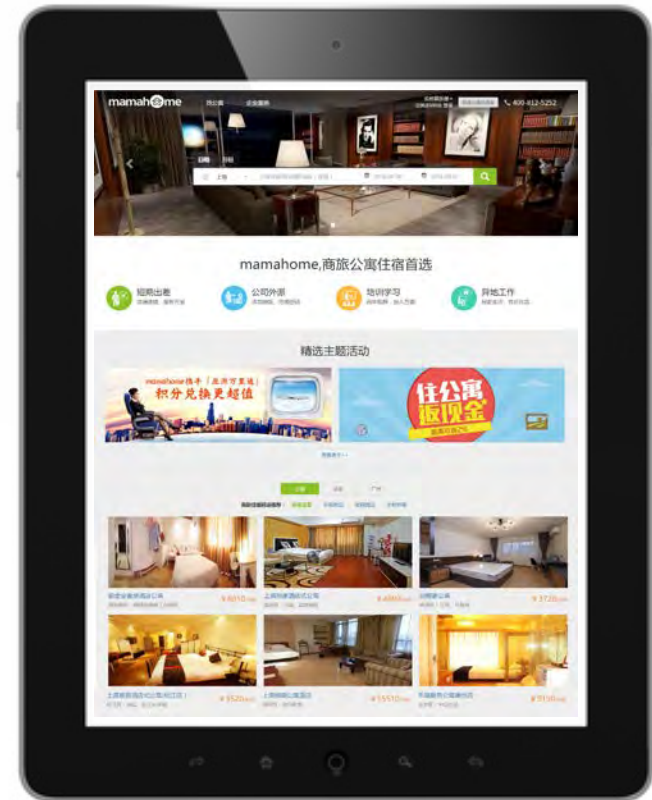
mamahome

400-812-5252

上海

mamahome,商旅公寓住宿首选

短期出差

公司外派

培训学习

异地工作

精选主题活动

mamahome携手 积分兑换更超值

住公寓 返现金

上海

¥ 6010

¥ 4460

¥ 3720

¥ 5520

¥ 15510

¥ 7910